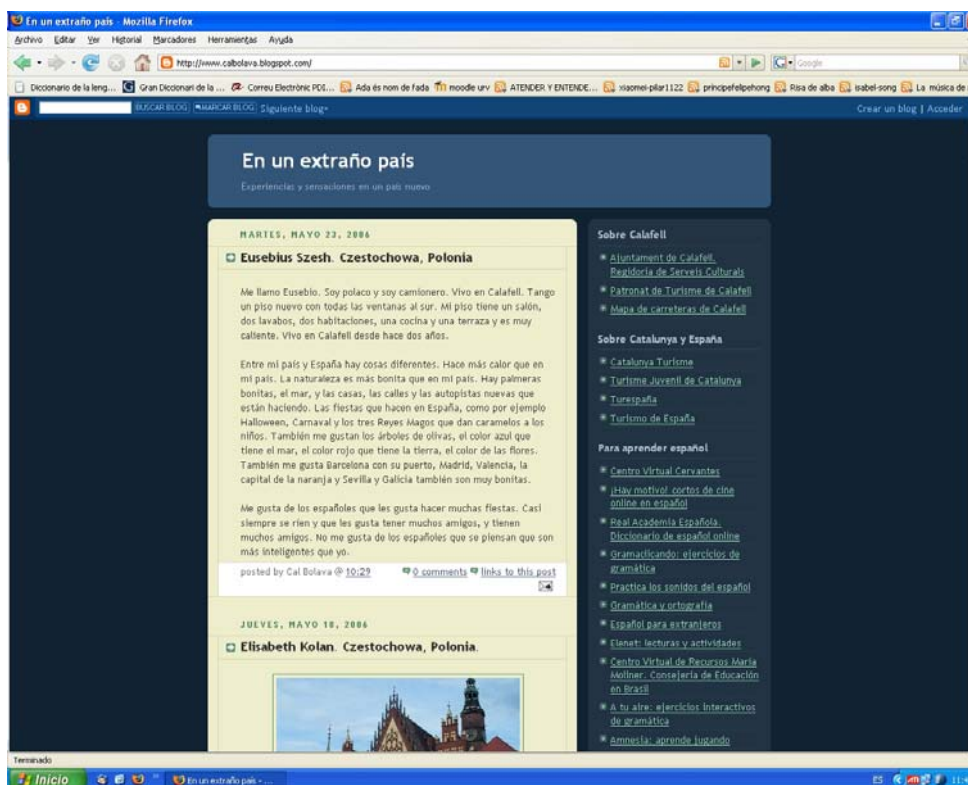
En un extraño país - Mozilla Firefox

Archivo Editar Ver Historial Marcadores Herramientas Ayuda

http://www.calbolava.blogspot.com/

Google

Diccionario de la leng... Gran Diccionari de la ... Correu Electrònic PDI... Ada és nom de fada moodle urv ATENDER Y ENTENDE... xiaomei-pilar1122 principefelipehong Risa de alba isabel-song La música de

BUSCAR BLOG MARCAR BLOG Siguiente blog»

Crear un blog | Acceder

En un extraño país

Experiencias y sensaciones en un país nuevo

MARTES, MAYO 23, 2006

Eusebius Szesh. Czestochowa, Polonia

Me llamo Eusebio. Soy polaco y soy camionero. Vivo en Calafell. Tengo un piso nuevo con todas las ventanas al sur. Mi piso tiene un salón, dos lavabos, dos habitaciones, una cocina y una terraza y es muy caliente. Vivo en Calafell desde hace dos años.

Entre mi país y España hay cosas diferentes. Hace más calor que en mi país. La naturaleza es más bonita que en mi país. Hay palmeras bonitas, el mar, y las casas, las calles y las autopistas nuevas que están haciendo. Las fiestas que hacen en España, como por ejemplo Halloween, Carnaval y los tres Reyes Magos que dan caramelos a los niños. También me gustan los árboles de olivas, el color azul que tiene el mar, el color rojo que tiene la tierra, el color de las flores. También me gusta Barcelona con su puerto, Madrid, Valencia, la capital de la naranja y Sevilla y Galicia también son muy bonitas.

Me gusta de los españoles que les gusta hacer muchas fiestas. Casi siempre se ríen y que les gusta tener muchos amigos, y tienen muchos amigos. No me gusta de los españoles que se piensan que son más inteligentes que yo.

posted by Cal Bolava @ 10:29 0 comments links to this post

JUEVES, MAYO 18, 2006

Elisabeth Kolan. Czestochowa, Polonia.

Sobre Calafell

Ajuntament de Calafell. Regidoria de Serveis Culturals
Patronat de Turisme de Calafell
Mapa de carreteras de Calafell

Sobre Catalunya y España

Catalunya Turisme
Turisme Juvenil de Catalunya
Turespaña
Turismo de España

Para aprender español

Centro Virtual Cervantes
¡Hay motivo! cortos de cine online en español
Real Academia Española. Diccionario de español online
Gramaticando: ejercicios de gramática
Practica los sonidos del español
Gramática y ortografía
Español para extranjeros
Elenet: lecturas y actividades
Centro Virtual de Recursos María Moliner. Consejería de Educación en Brasil
A tu aire: ejercicios interactivos de gramática
Amnesia: aprende jugando

Terminado

Inicio En un extraño país - ...

ES